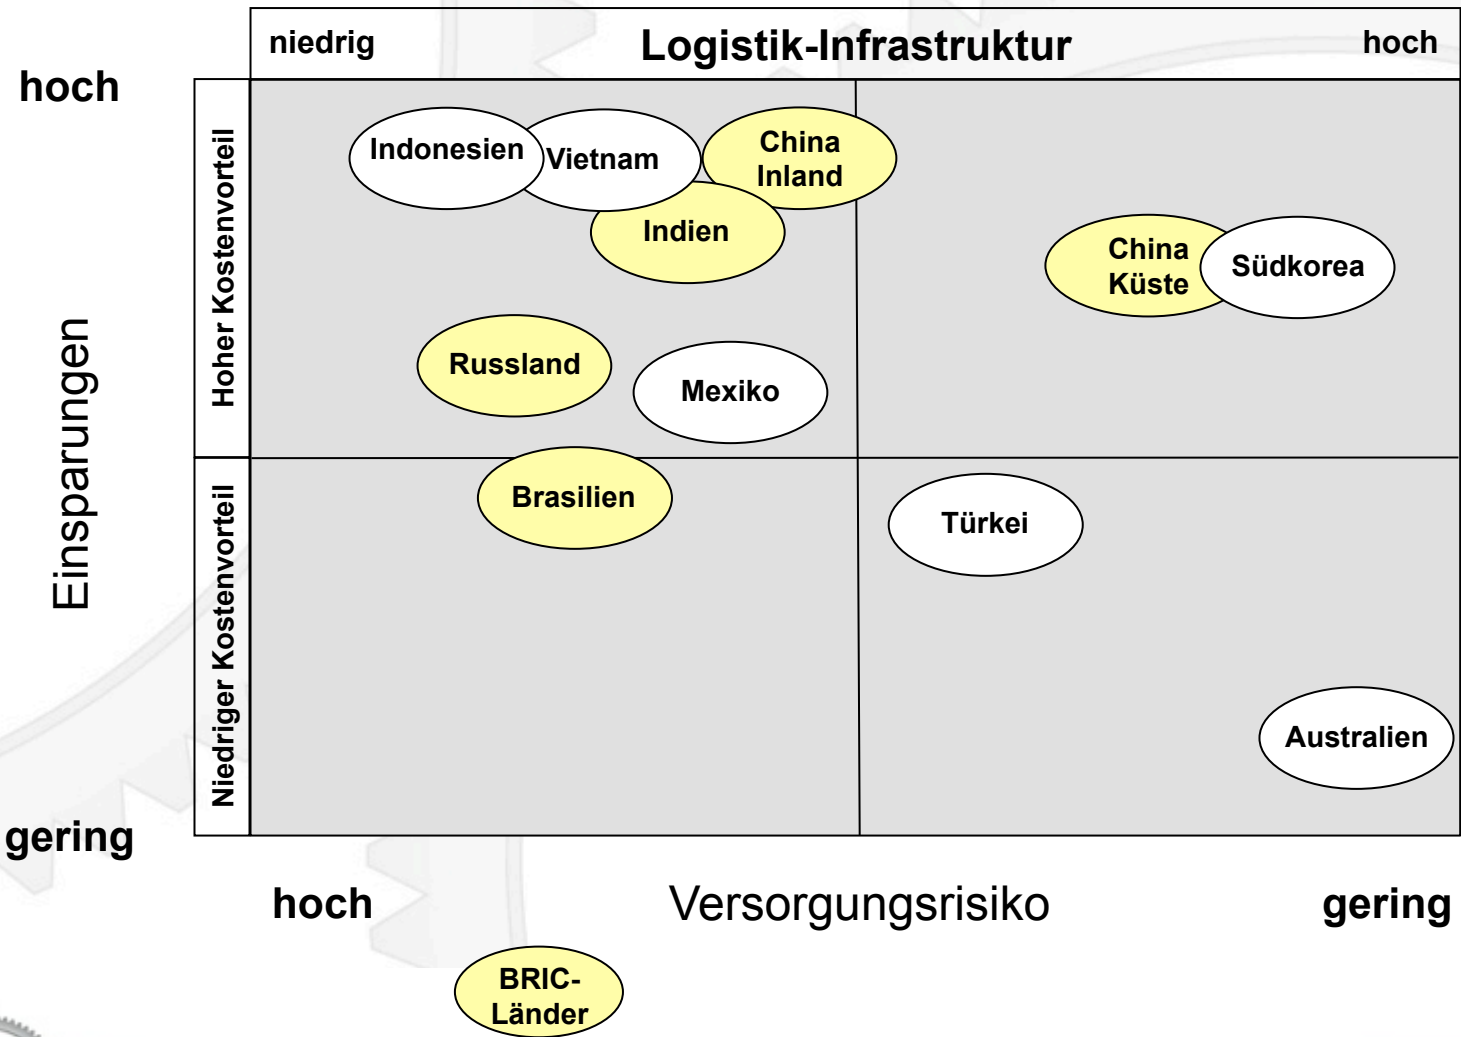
niedrig Logistik-Infrastruktur hoch

hoch

Hoher Kostenvorteil

Indonesien

Vietnam

China Inland

Indien

China Küste

Südkorea

Russland

Mexiko

Einsparungen

Niedriger Kostenvorteil

Brasilien

Türkei

Australien

gering

hoch Versorgungsrisiko gering

BRIC-Länder